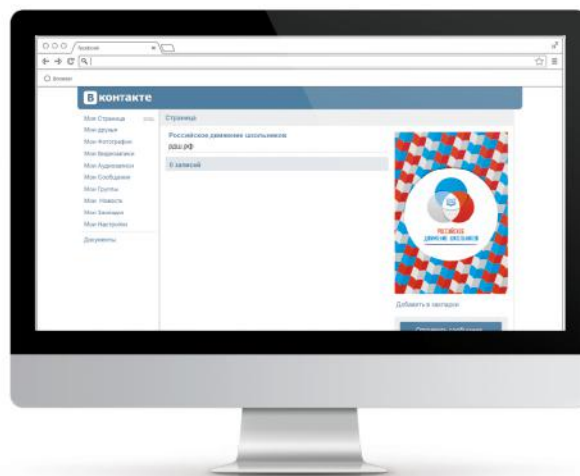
Facebook

Browser

В КОНТАКТЕ

Моя Страница ред.
Мои друзья
Мои Фотографии
Мои Видеозаписи
Мои Аудиозаписи
Мои Сообщения
Мои Группы
Мои Новости
Мои Закладки
Мои Настройки
Документы

Страница

Российское движение школьников
рдш.рф

0 записей

РОССИЙСКОЕ ДВИЖЕНИЕ ШКОЛЬНИКОВ

Добавить в закладки

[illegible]